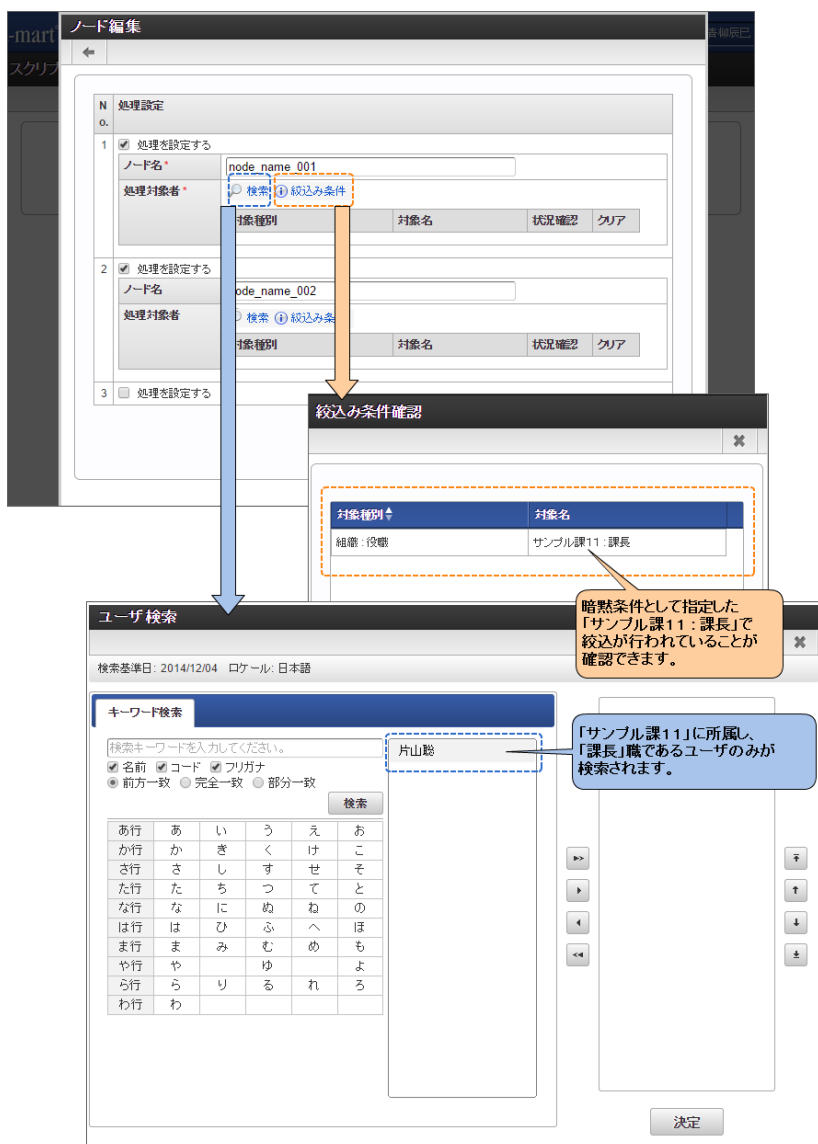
-mart
スクリプ
吉柳辰巳

ノード編集

| No. | 処理設定 |
|---|---|
| 1 | 処理を設定する |
| 2 | 処理を設定する |
| 3 | 処理を設定する |

ノード名*
node_name_001
処理対象者*
検索 絞込み条件

| 対象種別 | 対象名 | 状況確認 | クリア |
|---|---|---|---|

ノード名
node_name_002
処理対象者
検索 絞込み条

| 対象種別 | 対象名 | 状況確認 | クリア |
|---|---|---|---|

絞込み条件確認

| 対象種別 | 対象名 |
|---|---|
| 組織：役職 | サンプル課11：課長 |

暗黙条件として指定した「サンプル課11：課長」で絞込が行われていることが確認できます。

ユーザ検索

検索基準日: 2014/12/04 ロケール: 日本語

キーワード検索

検索キーワードを入力してください。
名前 コード フリガナ
前方一致 完全一致 部分一致
検索

| あ行 | あ | い | う | え | お |
|---|---|---|---|---|---|
| か行 | か | き | く | け | こ |
| さ行 | さ | し | す | せ | そ |
| た行 | た | ち | つ | て | と |
| な行 | な | に | ぬ | ね | の |
| は行 | は | ひ | ふ | へ | ほ |
| ま行 | ま | み | む | め | も |
| や行 | や |  | ゆ |  | よ |
| ら行 | ら | り | る | れ | ろ |
| わ行 | わ |  |  |  |  |

片山聡

「サンプル課11」に所属し、「課長」職であるユーザのみが検索されます。

決定